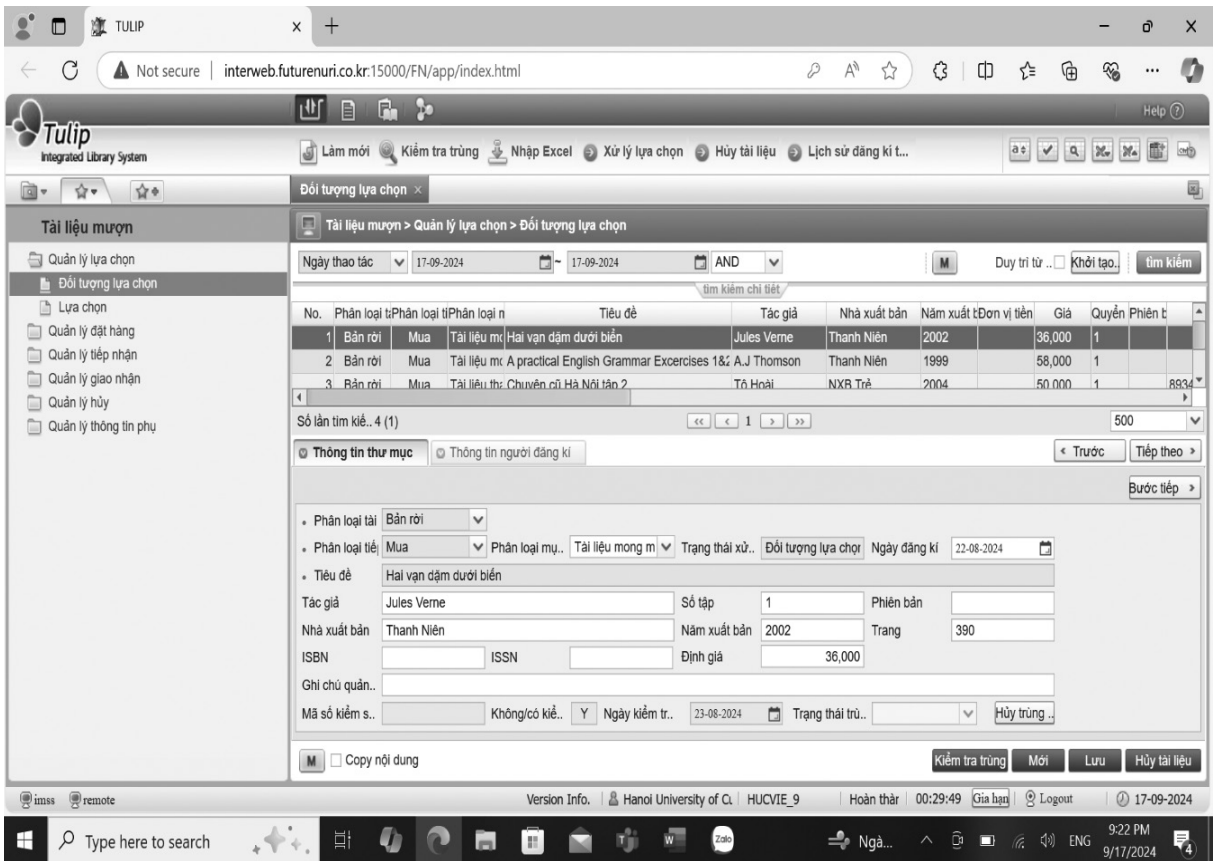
TULIP

Not secure | interweb.futurenuri.co.kr:15000/FN/app/index.html

Tulip
Integrated Library System

Help

Làm mới   Kiểm tra trùng   Nhập Excel   Xử lý lựa chọn   Hủy tài liệu   Lịch sử đăng kí t...

Đối tượng lựa chọn ×

Tài liệu mượn

Quản lý lựa chọn
Đối tượng lựa chọn
Lựa chọn
Quản lý đặt hàng
Quản lý tiếp nhận
Quản lý giao nhận
Quản lý hủy
Quản lý thông tin phụ

Tài liệu mượn > Quản lý lựa chọn > Đối tượng lựa chọn

Ngày thao tác   17-09-2024   ~   17-09-2024   AND   M   Duy trì từ ..   Khởi tạo.   tìm kiếm

tìm kiếm chi tiết

| No. | Phân loại t | Phân loại t | Phân loại n | Tiêu đề | Tác giả | Nhà xuất bản | Năm xuất b | Đơn vị tiền | Giá | Quyển | Phiên b |
|---|---|---|---|---|---|---|---|---|---|---|---|
| 1 | Bản rời | Mua | Tài liệu mo | Hai vạn dặm dưới biển | Jules Verne | Thanh Niên | 2002 | | 36,000 | 1 | |
| 2 | Bản rời | Mua | Tài liệu mo | A practical English Grammar Excercises 1&: | A.J Thomson | Thanh Niên | 1999 | | 58,000 | 1 | |
| 3 | Bản rời | Mua | Tài liệu th | Chuyện cũ Hà Nội tập 2 | Tô Hoài | NXB Trẻ | 2004 | | 50,000 | 1 | 8934 |

Số lần tìm kiế.. 4 (1)   1   500

Thông tin thư mục   Thông tin người đăng kí   ‹ Trước   Tiếp theo ›

Bước tiếp ›

Phân loại tài   Bản rời
Phân loại tiế   Mua   Phân loại mụ..   Tài liệu mong m   Trạng thái xử..   Đối tượng lựa chọn   Ngày đăng kí   22-08-2024
Tiêu đề   Hai vạn dặm dưới biển
Tác giả   Jules Verne   Số tập   1   Phiên bản
Nhà xuất bản   Thanh Niên   Năm xuất bản   2002   Trang   390
ISBN   ISSN   Định giá   36,000
Ghi chú quản..
Mã số kiểm s..   Không/có kiể..   Y   Ngày kiểm tr..   23-08-2024   Trạng thái trù..   Hủy trùng ..

M   Copy nội dung   Kiểm tra trùng   Mới   Lưu   Hủy tài liệu

imss   remote   Version Info.   Hanoi University of C   HUCVIE_9   Hoàn thàr   00:29:49   Gia hạn   Logout   17-09-2024

Type here to search   Ngà...   ENG   9:22 PM   9/17/2024